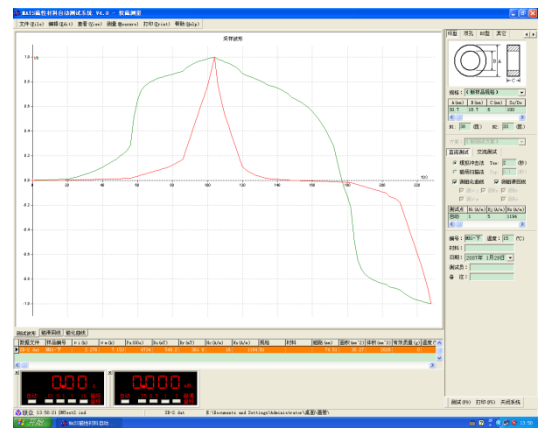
MATS磁性材料自动测试系统 V6.0 — 实验测量

文件(File) 编辑(Edit) 查看(View) 测量(Measure) 打印(Print) 帮助(Help)

实时波形

1.0

0.0

20 40 60 80 100 120 140 160 180 200 220

-1.0

测试波形 磁滞回线 磁化曲线

形状 规格 BH图 其它

规格: (  磁环规格)

| A(mm) | B(mm) | C(mm) | Sx(Sx) |
|---|---|---|---|
| 30.7 | 18.7 | 5 | 100 |

直流测试 交流测试

模拟冲击法

测量B-H曲线

测量磁滞回线

编号:

温度: 25 (℃)

材料:

日期: 2007年 1月29日

测试员:

备 注:

测试(T) 打印(P) 关闭系统

0.00

0.000

就绪 13:50:11

开始 MATS磁性材料自动

13:50